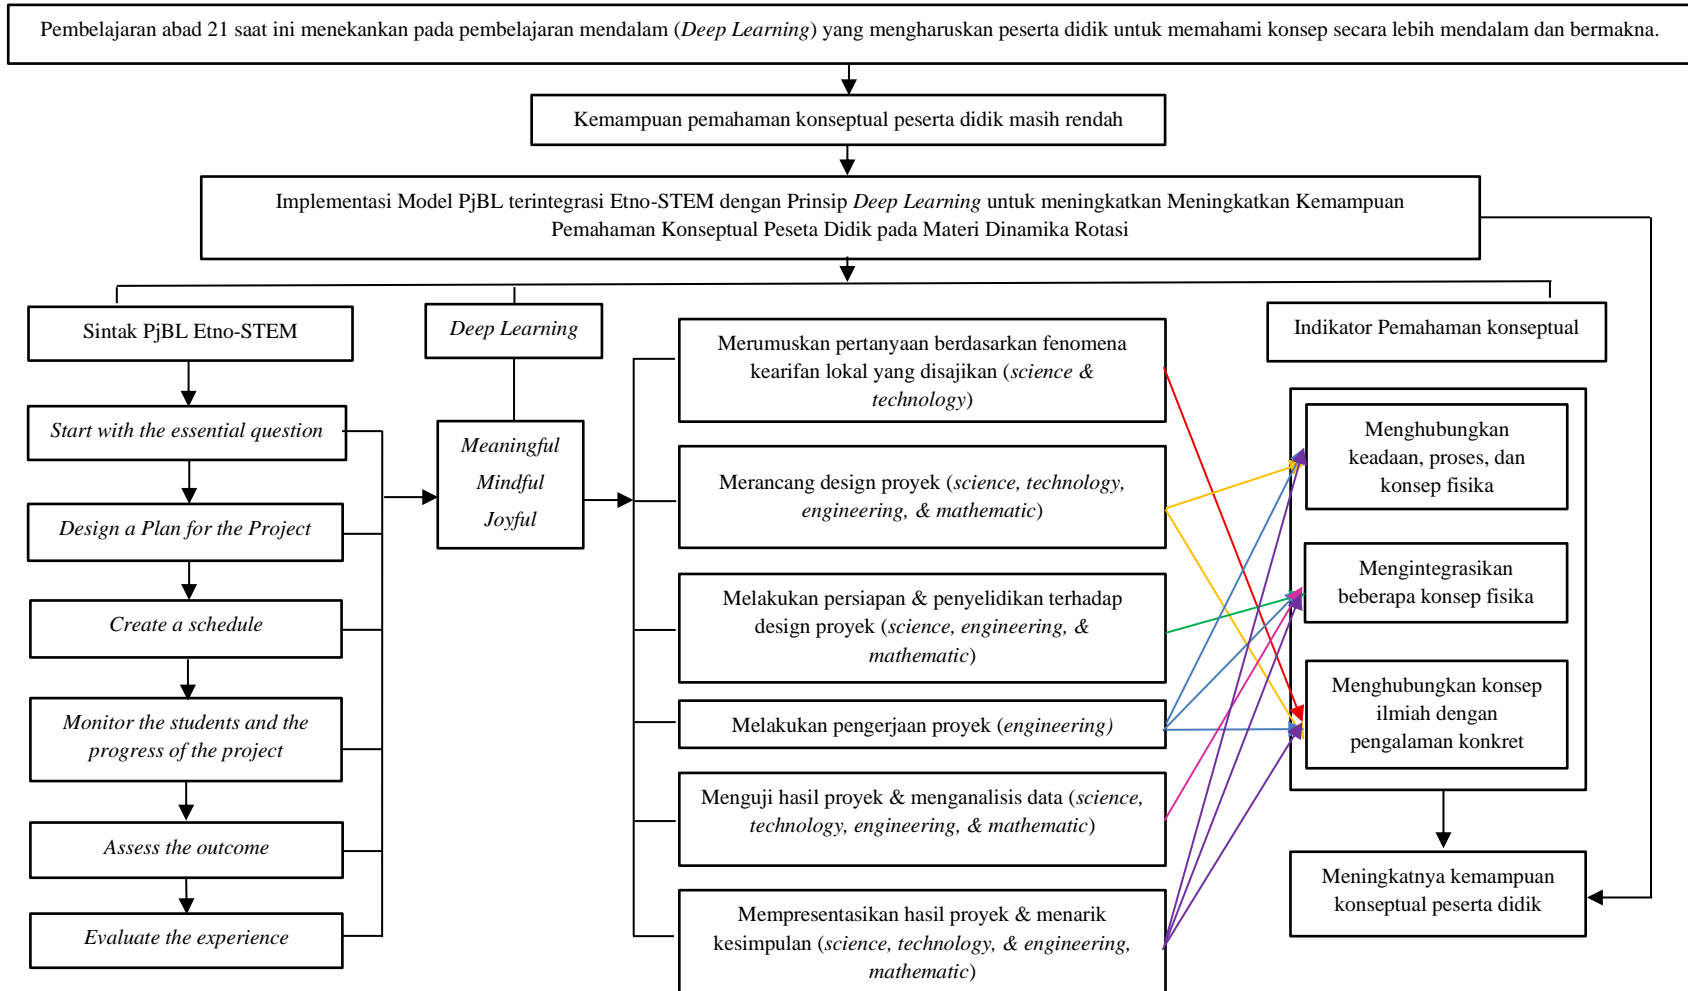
Pembelajaran abad 21 saat ini menekankan pada pembelajaran mendalam (*Deep Learning*) yang mengharuskan peserta didik untuk memahami konsep secara lebih mendalam dan bermakna.

Kemampuan pemahaman konseptual peserta didik masih rendah

Implementasi Model PjBL terintegrasi Etno-STEM dengan Prinsip *Deep Learning* untuk meningkatkan Meningkatkan Kemampuan Pemahaman Konseptual Peseta Didik pada Materi Dinamika Rotasi

Sintak PjBL Etno-STEM

*Start with the essential question*

*Design a Plan for the Project*

*Create a schedule*

*Monitor the students and the progress of the project*

*Assess the outcome*

*Evaluate the experience*

*Deep Learning*

*Meaningful*

*Mindful*

*Joyful*

Merumuskan pertanyaan berdasarkan fenomena kearifan lokal yang disajikan (*science & technology*)

Merancang design proyek (*science, technology, engineering, & mathematic*)

Melakukan persiapan & penyelidikan terhadap design proyek (*science, engineering, & mathematic*)

Melakukan pengerjaan proyek (*engineering*)

Menguji hasil proyek & menganalisis data (*science, technology, engineering, & mathematic*)

Mempresentasikan hasil proyek & menarik kesimpulan (*science, technology, & engineering, mathematic*)

Indikator Pemahaman konseptual

Menghubungkan keadaan, proses, dan konsep fisika

Mengintegrasikan beberapa konsep fisika

Menghubungkan konsep ilmiah dengan pengalaman konkret

Meningkatnya kemampuan konseptual peserta didik